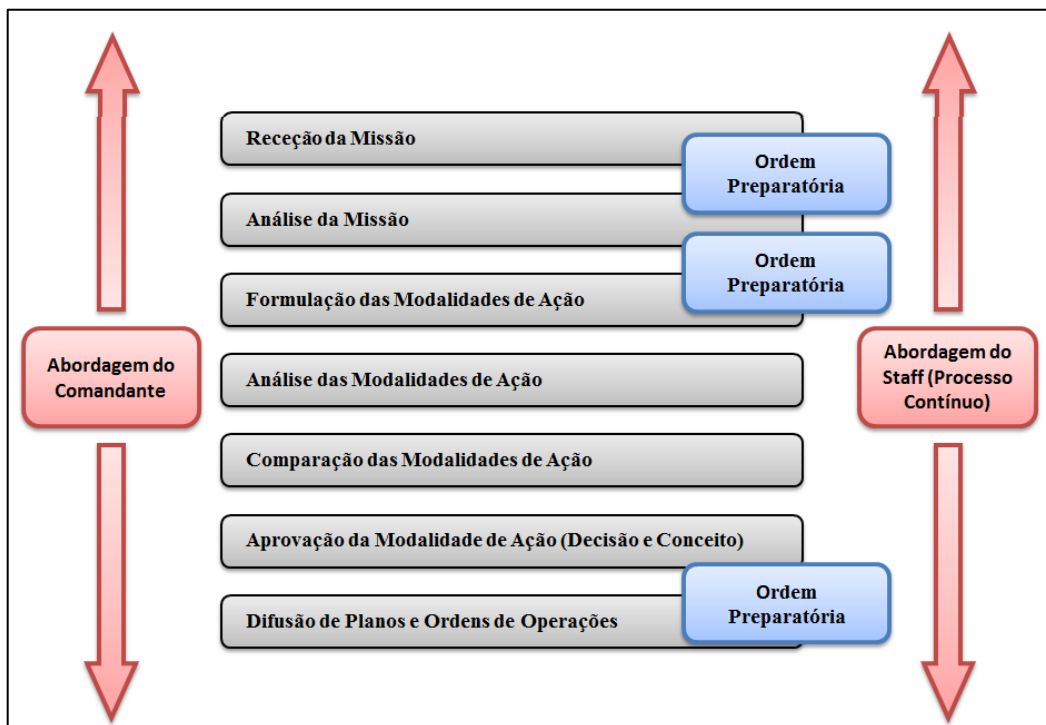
Abordagem do Comandante

Receção da Missão

Ordem Preparatória

Análise da Missão

Ordem Preparatória

Formulação das Modalidades de Ação

Análise das Modalidades de Ação

Comparação das Modalidades de Ação

Aprovação da Modalidade de Ação (Decisão e Conceito)

Ordem Preparatória

Difusão de Planos e Ordens de Operações

Abordagem do Staff (Processo Contínuo)